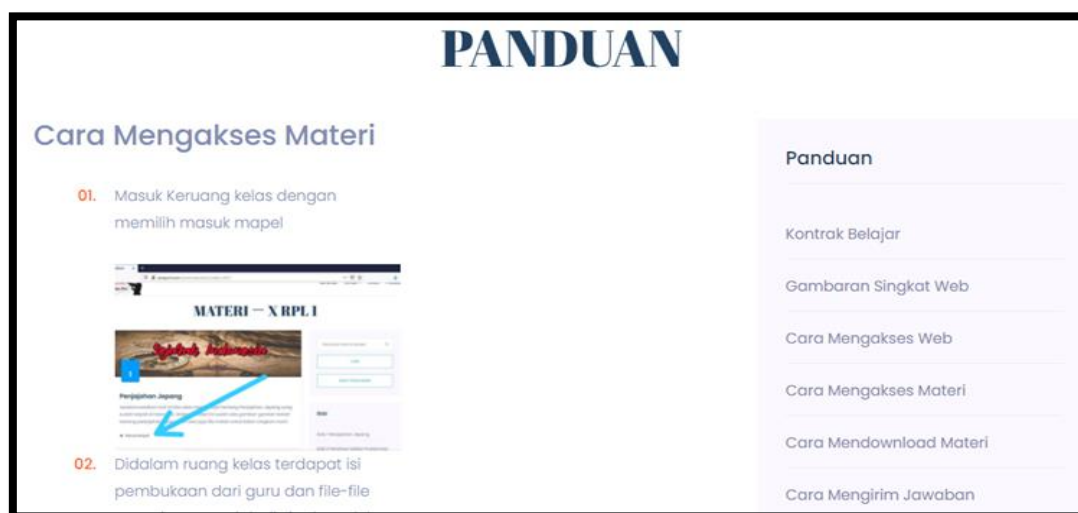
PANDUAN

Cara Mengakses Materi

01. Masuk Keruang kelas dengan memilih masuk mapel

MATERI — X RPL 1

Sejarah Indonesia

Penjajahan Jepang

02. Didalam ruang kelas terdapat isi pembukaan dari guru dan file-file

Panduan

Kontrak Belajar

Gambaran Singkat Web

Cara Mengakses Web

Cara Mengakses Materi

Cara Mendownload Materi

Cara Mengirim Jawaban